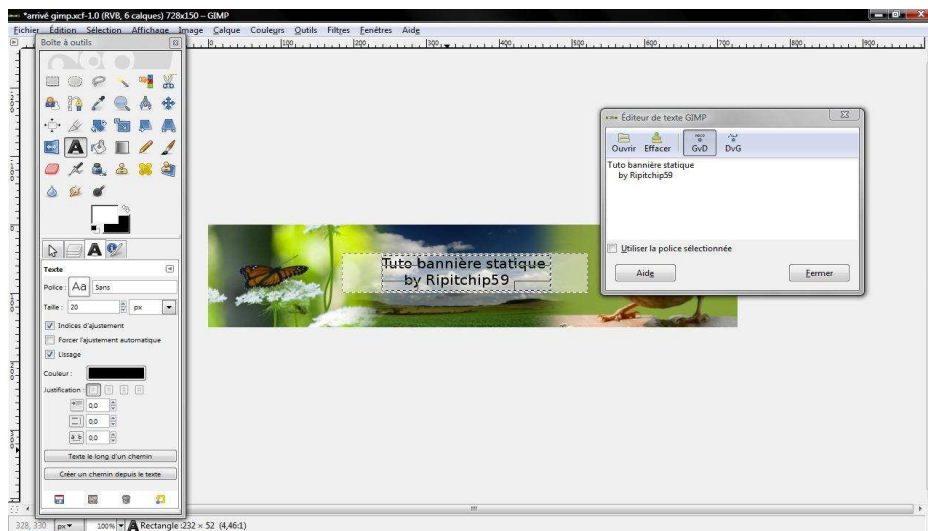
*arrivé gimp.xcf-1.0 (RVB, 6 calques) 728x150 – GIMP

Fichier Édition Sélection Affichage Image Calque Couleurs Outils Filtres Fenêtres Aide

Boîte à outils

Texte

Police : Aa Sans

Taille : 20 px

Indices d'ajustement

Forcer l'ajustement automatique

Lissage

Couleur :

Justification :

0,0

0,0

0,0

Texte le long d'un chemin

Créer un chemin depuis le texte

Tuto bannière statique
by Ripitchip59

Éditeur de texte GIMP

Ouvrir Effacer GvD DvG

Tuto bannière statique
by Ripitchip59

Utiliser la police sélectionnée

Aide

Fermer

328, 330 px 100% Rectangle :232 × 52 (4,46:1)